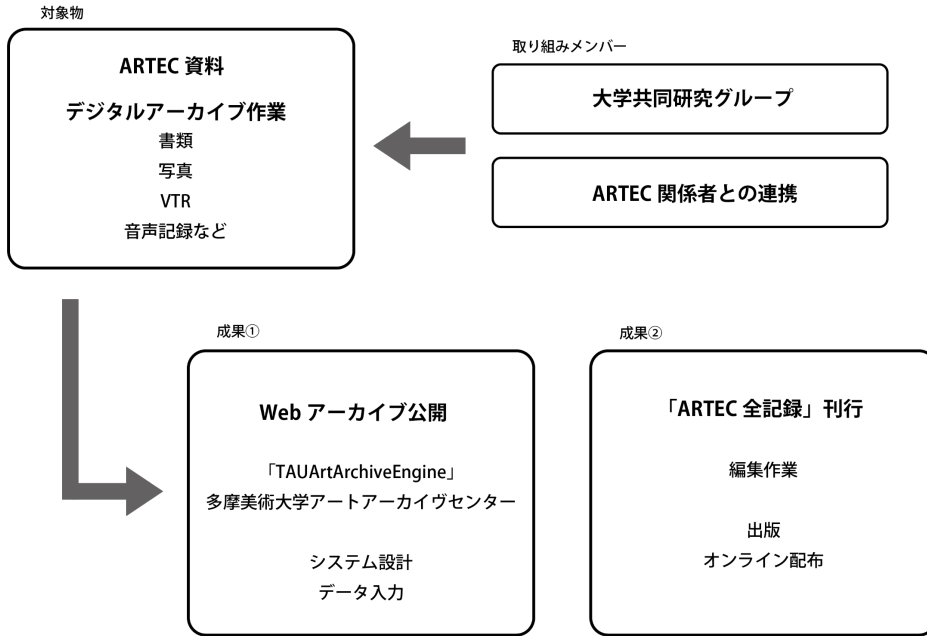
対象物

ARTEC 資料

デジタルアーカイブ作業
書類
写真
VTR
音声記録など

取り組みメンバー

大学共同研究グループ

ARTEC 関係者との連携

成果①

Web アーカイブ公開

「TAUArtArchiveEngine」
多摩美術大学アートアーカイヴセンター

システム設計
データ入力

成果②

「ARTEC 全記録」刊行

編集作業

出版
オンライン配布